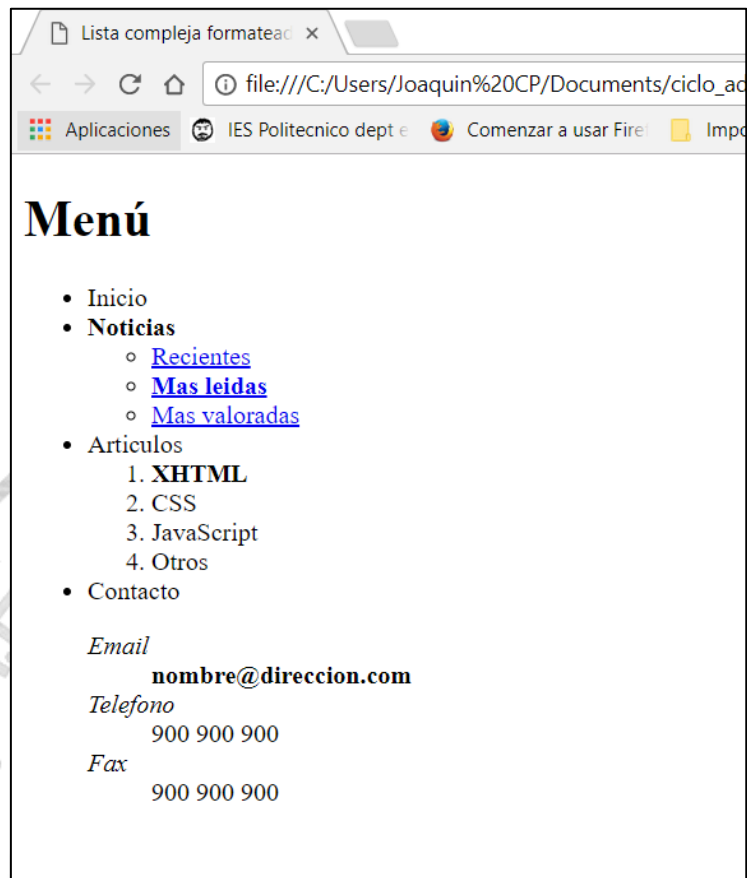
Lista compleja formateac ×

file:///C:/Users/Joaquin%20CP/Documents/ciclo_ac

Aplicaciones IES Politecnico dept e Comenzar a usar Firef Impo

# Menú

- Inicio
- **Noticias**
  - Recientes
  - **Mas leidas**
  - Mas valoradas
- Articulos
  1. **XHTML**
  2. CSS
  3. JavaScript
  4. Otros
- Contacto

*Email*
**nombre@direccion.com**
*Telefono*
900 900 900
*Fax*
900 900 900